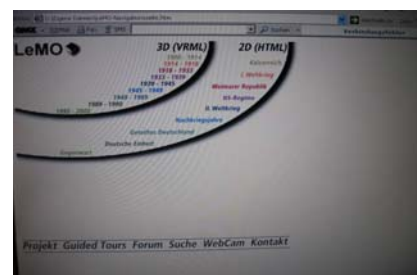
LeMO

3D (VRML)

2D (HTML)

1900 - 1914
1914 - 1918
1918 - 1933
1933 - 1939
1939 - 1945
1945 - 1949
1949 - 1989
1989 - 1990
1990 - 2000

Kaiserreich
I. Weltkrieg
Weimarer Republik
NS-Regime
II. Weltkrieg
Nachkriegsjahre
Geteiltes Deutschland
Deutsche Einheit
Gegenwart

Projekt Guided Tours Forum Suche WebCam Kontakt